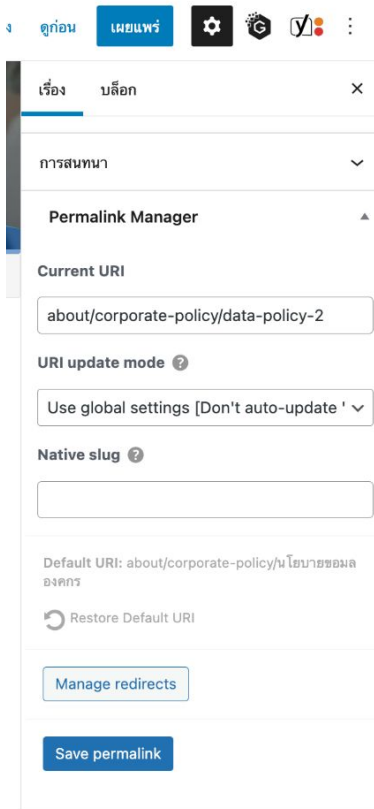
ง ดูก่อน เผยแพร่

เรื่อง บล็อก ×

การสนทนา

Permalink Manager

Current URI

about/corporate-policy/data-policy-2

URI update mode

Use global settings [Don't auto-update '

Native slug

Default URI: about/corporate-policy/นโยบายขอมลองคกร

Restore Default URI

Manage redirects

Save permalink